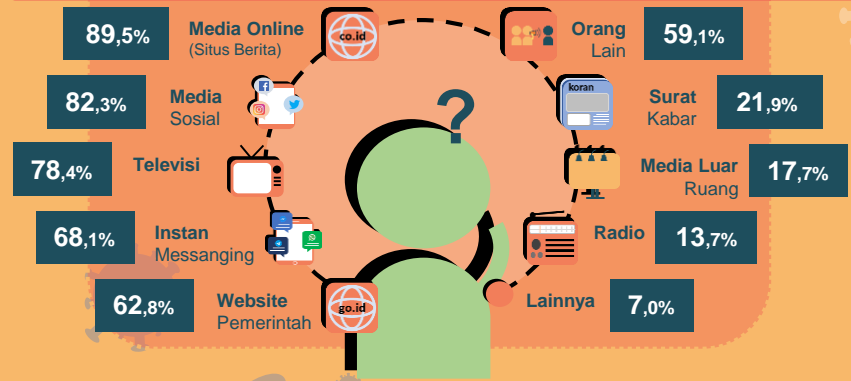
89,5% Media Online (Situs Berita)

82,3% Media Sosial

78,4% Televisi

68,1% Instan Messanging

62,8% Website Pemerintah

Orang Lain 59,1%

Surat Kabar 21,9%

Media Luar Ruang 17,7%

Radio 13,7%

Lainnya 7,0%

co.id

go.id

koran

?